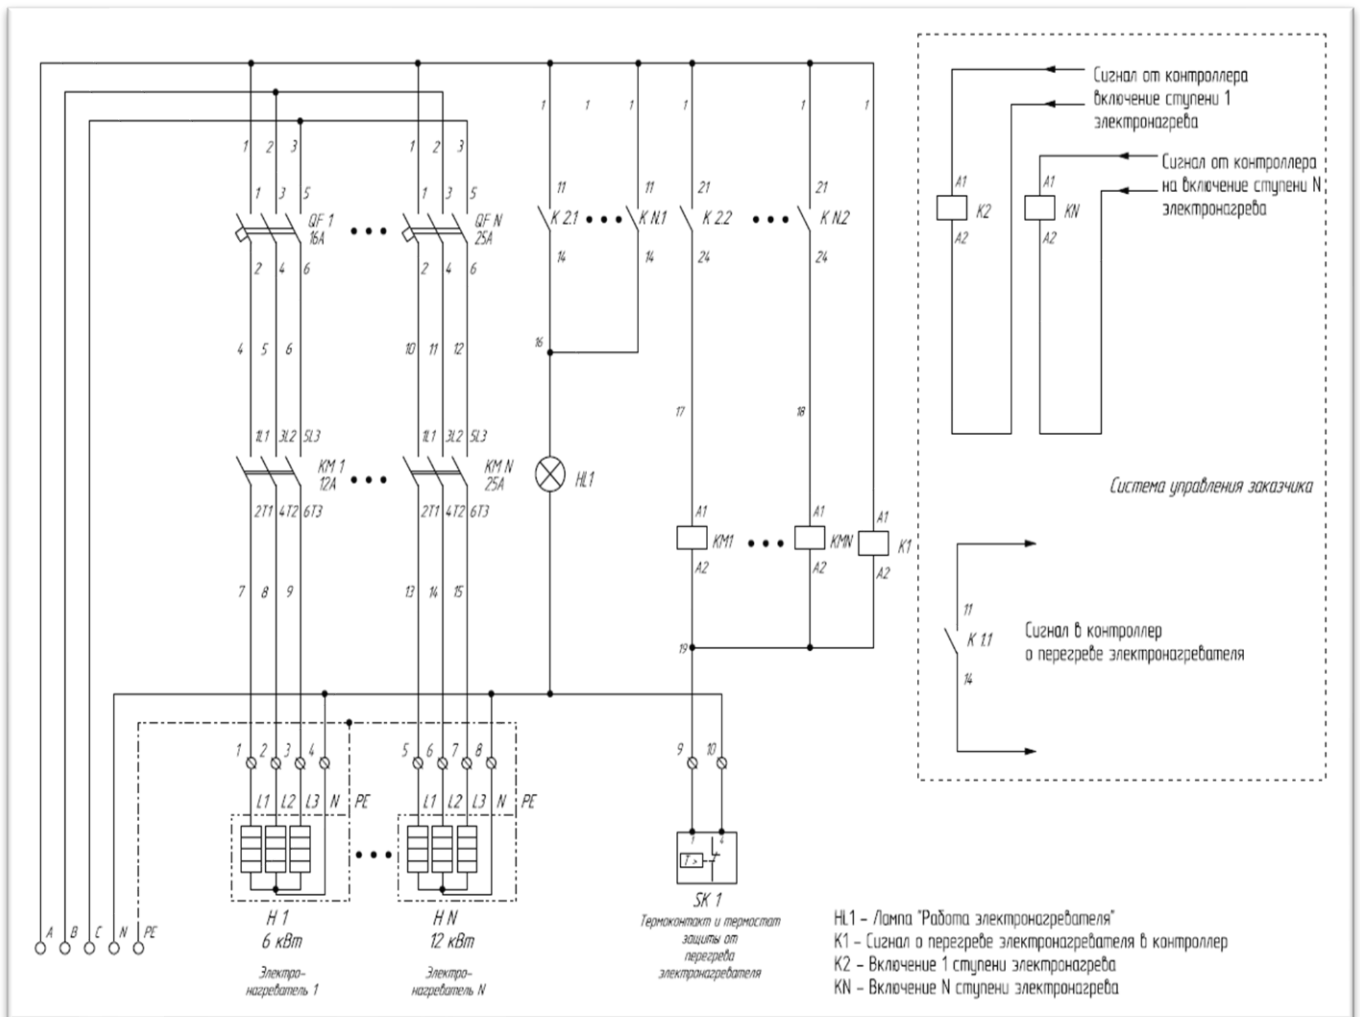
1 2 3
1 3 5
QF 1
16A
2 4 6
4 5 6
1L1 3L2 5L3
KM 1
12A
2T1 4T2 6T3
7 8 9

1 2 3
1 3 5
QF N
25A
2 4 6
10 11 12
1L1 3L2 5L3
KM N
25A
2T1 4T2 6T3
13 14 15

1 1 1 1 1 1
11 11 21 21
K 2.1 K N.1 K 2.2 K N.2
14 14 24 24
16
HL1
17 18
A1 A1 A1
KM1 KMN K1
A2 A2 A2
19

1 2 3 4
L1 L2 L3 N PE
H 1
6 кВт
Электро-нагреватель 1

5 6 7 8
L1 L2 L3 N PE
H N
12 кВт
Электро-нагреватель N

9 10
1 4
SK 1
Термоконтакт и термостат защиты от перегрева электронагревателя

A B C N PE

Сигнал от контроллера включение ступени 1 электронагрева
Сигнал от контроллера на включение ступени N электронагрева
A1
K2
A2
A1
KN
A2
Система управления заказчика
11
K 1.1
14
Сигнал в контроллер о перегреве электронагревателя

HL1 – Лампа "Работа электронагревателя"
K1 – Сигнал о перегреве электронагревателя в контроллер
K2 – Включение 1 ступени электронагрева
KN – Включение N ступени электронагрева